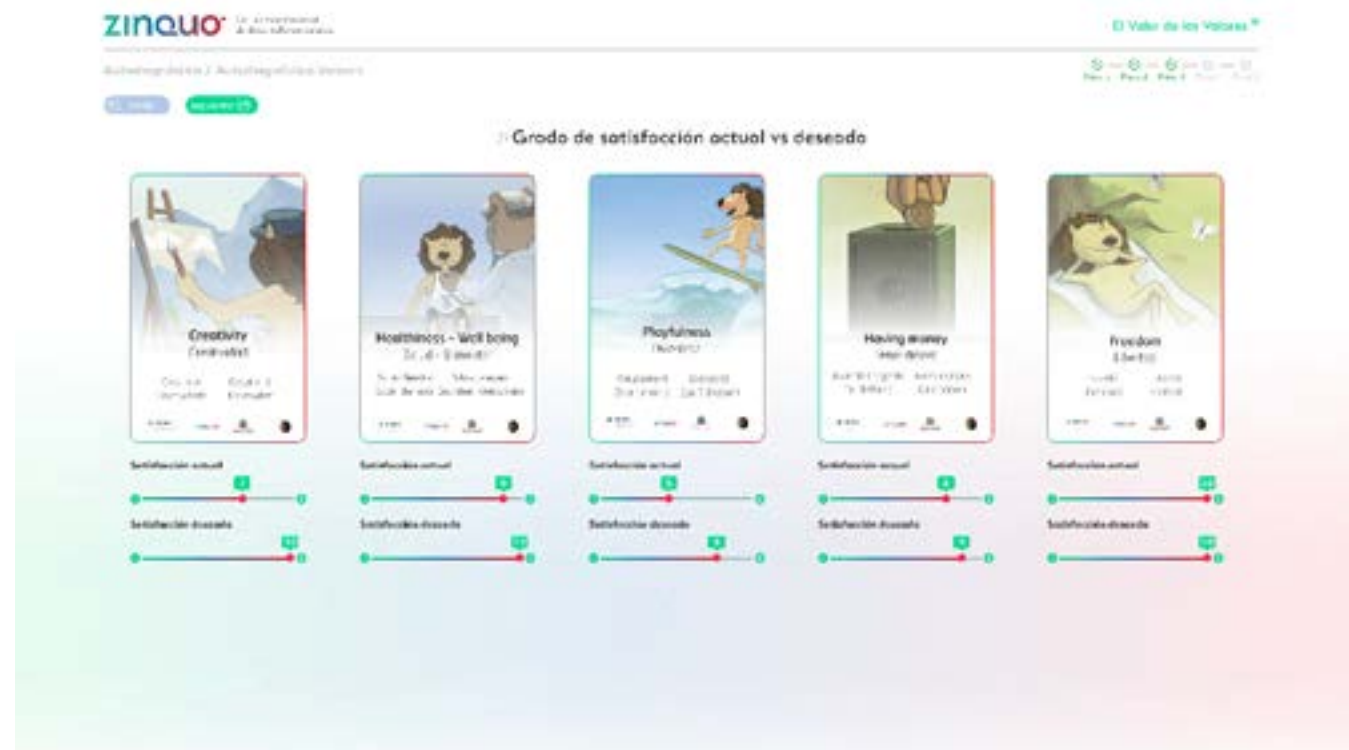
zinquo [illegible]

El Valor de los Valores

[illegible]

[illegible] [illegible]

Grado de satisfacción actual vs deseado

Creativity
Creatividad
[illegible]

Healthiness - Well being
Salud - Bienestar
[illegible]

Playfulness
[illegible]
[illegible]

Having money
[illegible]
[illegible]

Freedom
Libertad
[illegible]

Satisfacción actual
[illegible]
Satisfacción deseada
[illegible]

Satisfacción actual
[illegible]
Satisfacción deseada
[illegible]

Satisfacción actual
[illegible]
Satisfacción deseada
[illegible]

Satisfacción actual
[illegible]
Satisfacción deseada
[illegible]

Satisfacción actual
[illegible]
Satisfacción deseada
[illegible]